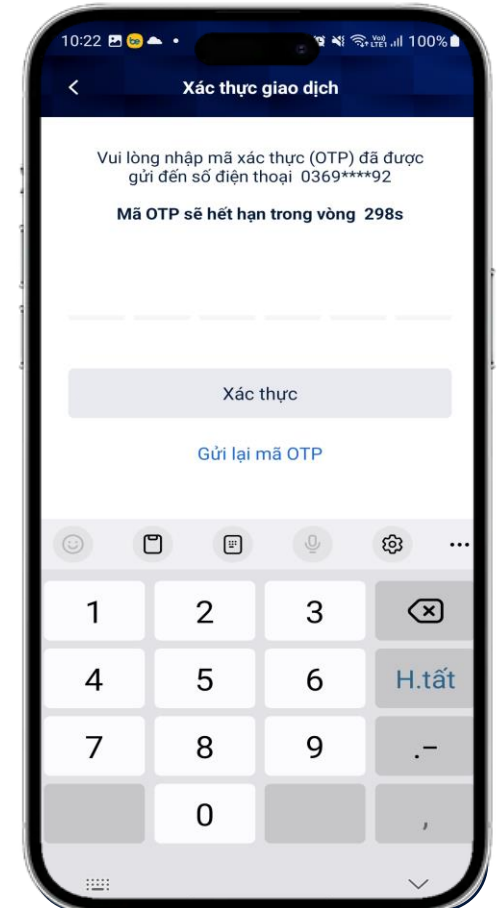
10:22 be 100%

<

Xác thực giao dịch

Vui lòng nhập mã xác thực (OTP) đã được gửi đến số điện thoại 0369****92

Mã OTP sẽ hết hạn trong vòng 298s

Xác thực

Gửi lại mã OTP

1
2
3
4
5
6
H.tất
7
8
9
.-
0
,